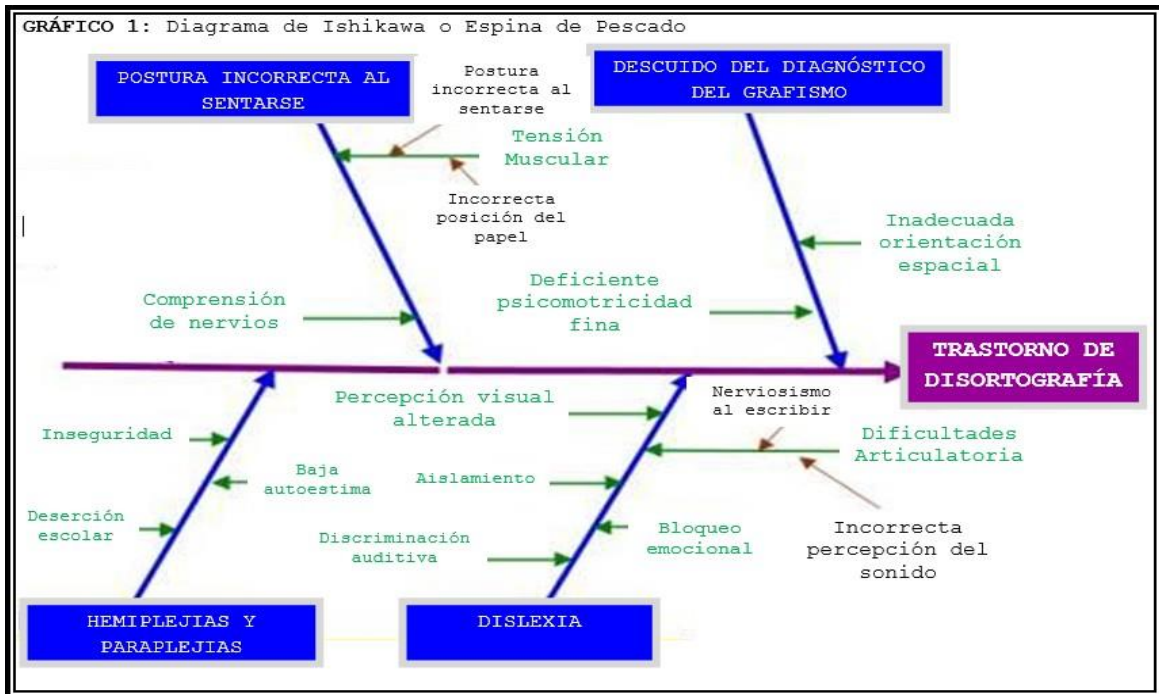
GRÁFICO 1: Diagrama de Ishikawa o Espina de Pescado

POSTURA INCORRECTA AL SENTARSE

Postura incorrecta al sentarse

Tensión Muscular

Incorrecta posición del papel

DESCUIDO DEL DIAGNÓSTICO DEL GRAFISMO

Inadecuada orientación espacial

Deficiente psicomotricidad fina

Comprensión de nervios

TRASTORNO DE DISORTOGRAFÍA

Percepción visual alterada

Nerviosismo al escribir

Dificultades Articulatoria

Inseguridad

Baja autoestima

Aislamiento

Deserción escolar

Bloqueo emocional

Incorrecta percepción del sonido

Discriminación auditiva

HEMIPLEJIAS Y PARAPLEJIAS

DISLEXIA